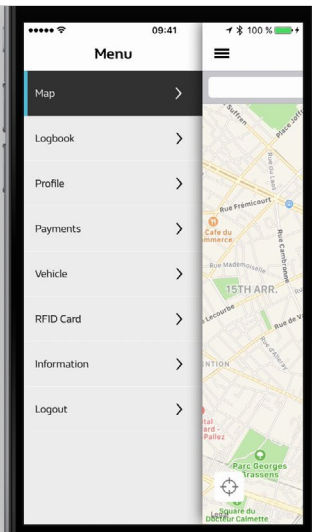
09:41
100 %
Menu
Map
Logbook
Profile
Payments
Vehicle
RFID Card
Information
Logout
Suffren
Place Juillet
Rue du Laos
Rue Frémicourt
Cafe du Commerce
Rue Cambronne
Rue Mademoiselle
15TH ARR.
Rue Lecourbe
Rue de V
Rue d'Alleray
NTION
tal ard - Pallez
Parc Georges Brassens
Square du Docteur Calmette